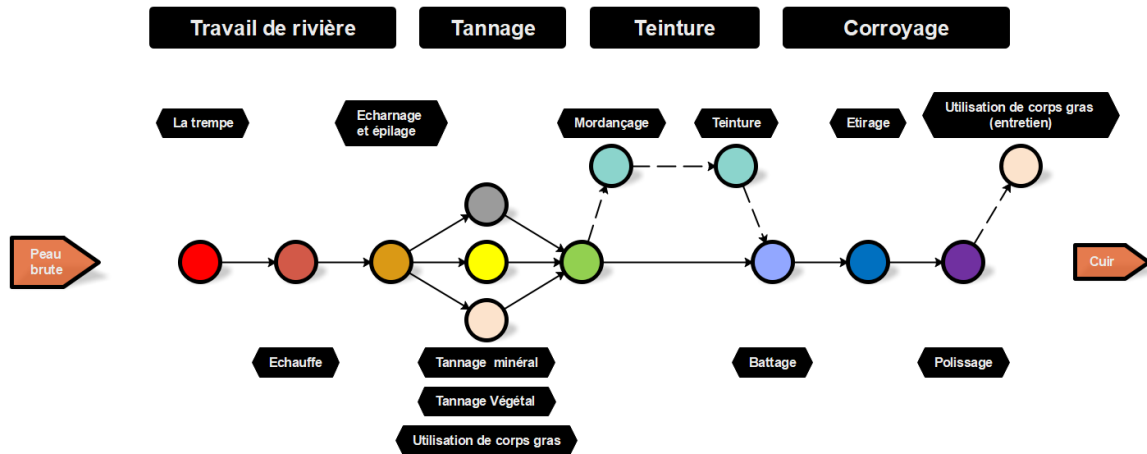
Travail de rivière
Tannage
Teinture
Corroyage

La trempe
Echarnage et épilage
Mordançage
Teinture
Etirage
Utilisation de corps gras (entretien)

Peau brute
Cuir

Echauffe
Tannage minéral
Tannage Végétal
Utilisation de corps gras
Battage
Polissage